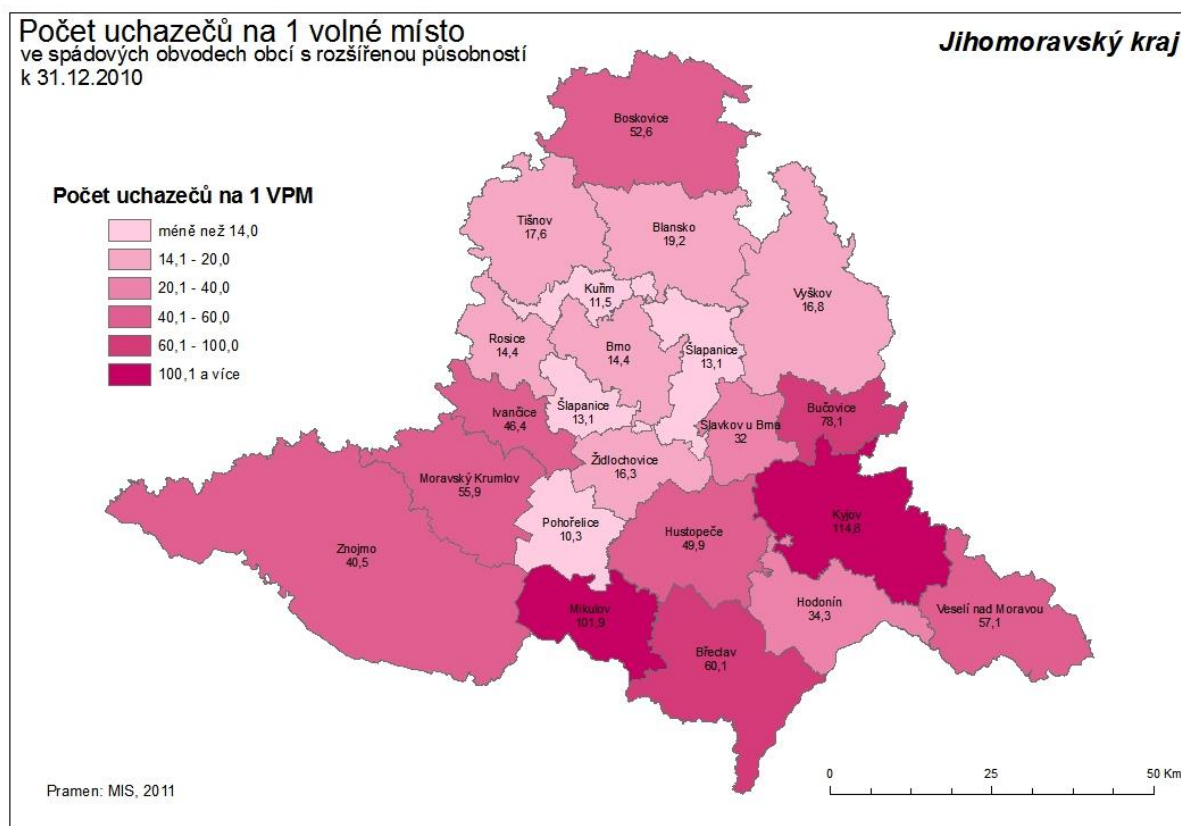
Počet uchazečů na 1 volné místo
ve spádových obvodech obcí s rozšířenou působností
k 31.12.2010

Jihomoravský kraj

Počet uchazečů na 1 VPM
méně než 14,0
14,1 - 20,0
20,1 - 40,0
40,1 - 60,0
60,1 - 100,0
100,1 a více

Boskovice
52,6

Tišnov
17,6

Blansko
19,2

Kuřim
11,5

Vyškov
16,8

Rosice
14,4

Brno
14,4

Šlapanice
13,1

Šlapanice
13,1

Ivančice
46,4

Bučovice
78,1

Slavkov u Brna
32

Židlochovice
16,3

Moravský Krumlov
55,9

Kyjov
114,8

Pohořelice
10,3

Hustopeče
49,9

Znojmo
40,5

Mikulov
101,9

Hodonín
34,3

Veselí nad Moravou
57,1

Břeclav
60,1

Pramen: MIS, 2011

0
25
50 Km